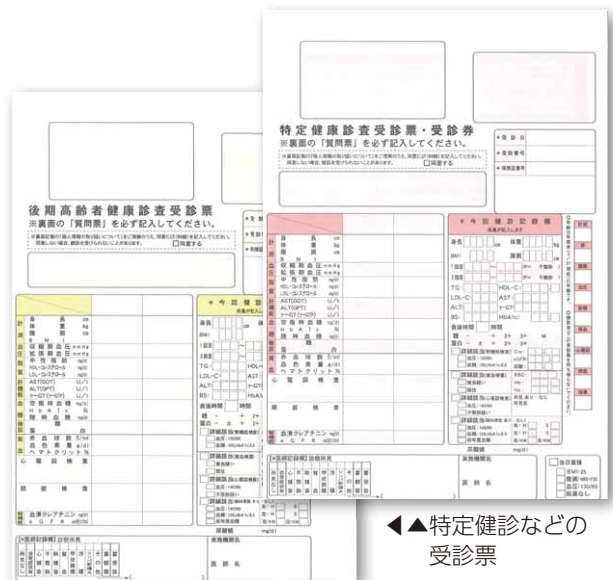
特定健康診査受診票・受診券
※裏面の「質問票」を必ず記入してください。
□同意する

後期高齢者健康診査受診票
※裏面の「質問票」を必ず記入してください。
□同意する

今回健診記録欄
身長 cm
体重 kg
BMI
腹囲
収縮期血圧 mmHg
拡張期血圧 mmHg
中性脂肪 mg/dl
HDL-コレステロール mg/dl
LDL-コレステロール mg/dl
AST(GOT) U/l
ALT(GPT) U/l
γ-GT(γ-GTP) U/l
空腹時血糖 mg/dl
HbA1c %
随時血糖 mg/dl
赤血球数
血色素量 g/dl
ヘマトクリット %
心電図検査
眼底検査
血清クレアチニン mg/dl
eGFR
TG
LDL-C
ALT
BS
HDL-C
AST
γ-GT
HbA1c
食後経過時間
糖
蛋白
詳細健診
実施機関名
医師名
採血量
mg/dl

◀▲特定健診などの受診票